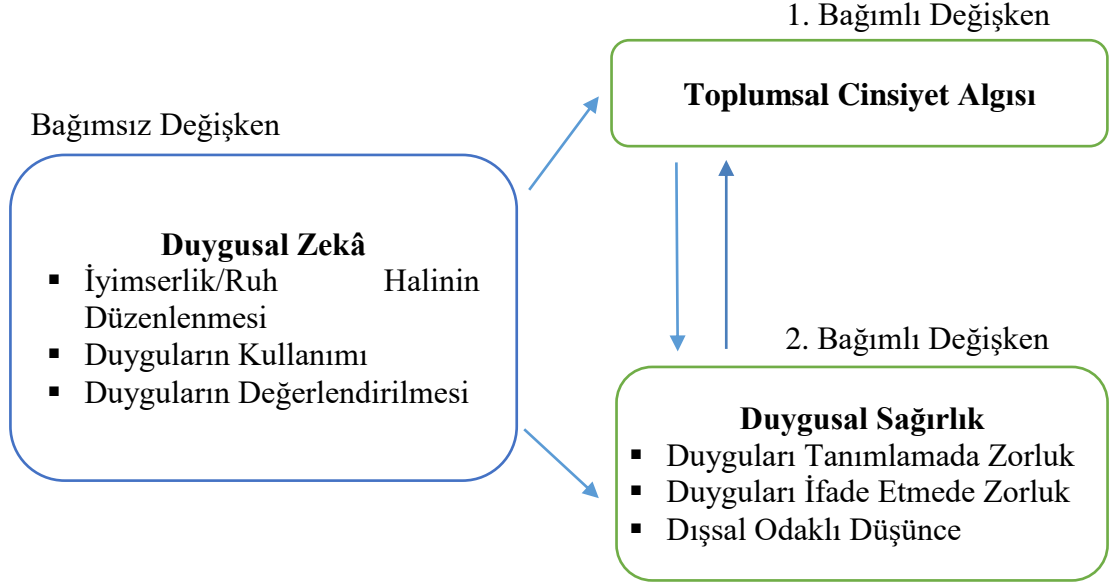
1. Bağımlı Değişken

Toplumsal Cinsiyet Algısı

Bağımsız Değişken

Duygusal Zekâ

- İyimserlik/Ruh Halinin Düzenlenmesi
- Duyguların Kullanımı
- Duyguların Değerlendirilmesi

2. Bağımlı Değişken

Duygusal Sağırlık

- Duyguları Tanımlamada Zorluk
- Duyguları İfade Etmede Zorluk
- Dışsal Odaklı Düşünce